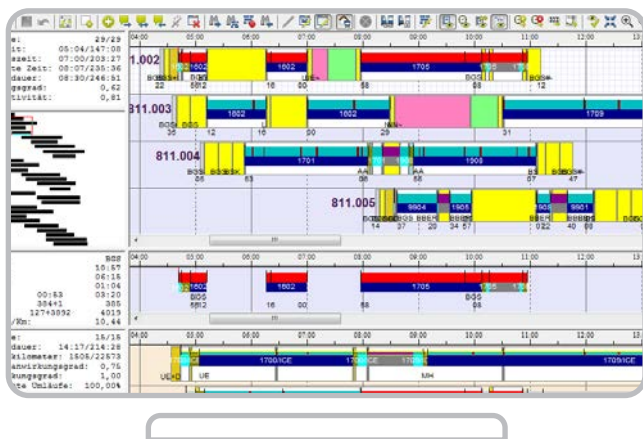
e: 29/29
it: 05:04/147:08
szeit: 07:00/203:27
e Zeit: 08:07/235:36
dauer: 08:30/246:51
gsgrad: 0,62
tivität: 0,81

04:00 05:00 06:00 07:00 08:00 09:00 10:00 11:00 12:00 13:00

1.002
1602 1802 1705
BGS 22 5812 16 UE 58 68 BGS 12

811.003
1602 1602 1709
BGS BGS 36 12 16 50 29 31

811.004
1701 1908
BGS 55 63 AA AA 58 BGS 57

811.005
9904 1905 1905
14 37 20 34 57 22 40 68

BGS
18:57
06:15
01:04
00:53 03:20
354+1 385
127+3892 4019
/Km: 10,44

04:00 05:00 06:00 07:00 08:00 09:00 10:00 11:00 12:00 13:00
1602 1705
BGS 5812 16 50 58 BGS 68

e: 15/15
dauer: 14:17/214:26
kilometer: 1505/22573
anwirkungsgrad: 0,75
ungsgrad: 1,00
te Umläufe: 100,00%

04:00 05:00 06:00 07:00 08:00 09:00 10:00 11:00 12:00 13:00
1700/ICE 1700/ICE 1700/ICE 1700/ICE
UE UE MH